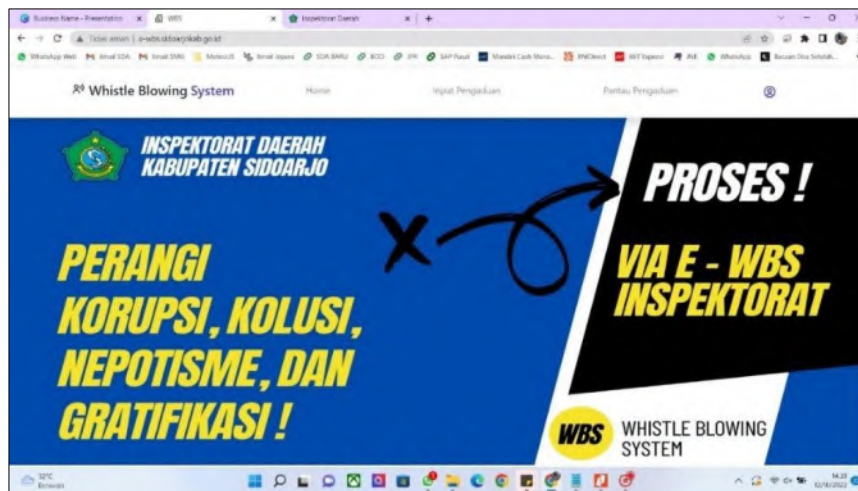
Business Name - Presentation × WBS × Inspektorat Daerah × +

Tidak aman | e-wbs.sidoarjokab.go.id

Whistle Blowing System Home Input Pengaduan Pantau Pengaduan

INSPEKTORAT DAERAH
KABUPATEN SIDOARJO

PERANGI
KORUPSI, KOLUSI,
NEPOTISME, DAN
GRATIFIKASI !

PROSES !

VIA E - WBS
INSPEKTORAT

WBS WHISTLE BLOWING SYSTEM

32°C
Berawan